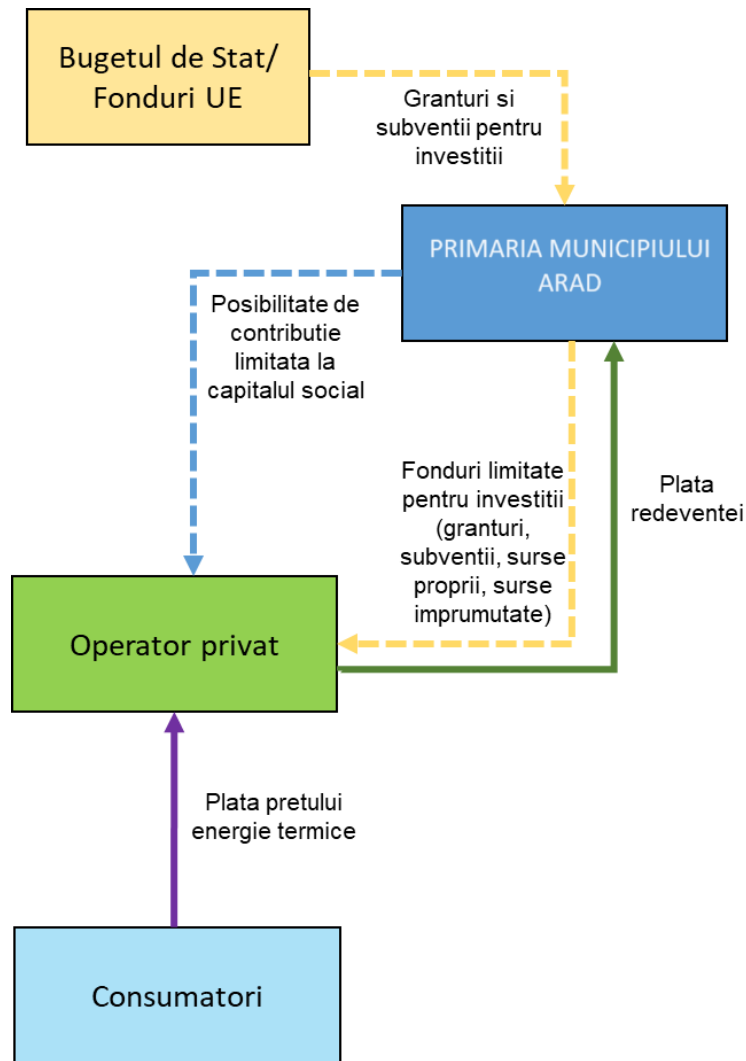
Bugetul de Stat/ Fonduri UE

Granturi si subventii pentru investitii

PRIMARIA MUNICIPIULUI ARAD

Posibilitate de contributie limitata la capitalul social

Fonduri limitate pentru investitii (granturi, subventii, surse proprii, surse imprumutate)

Plata redeventei

Operator privat

Plata pretului energie termice

Consumatori